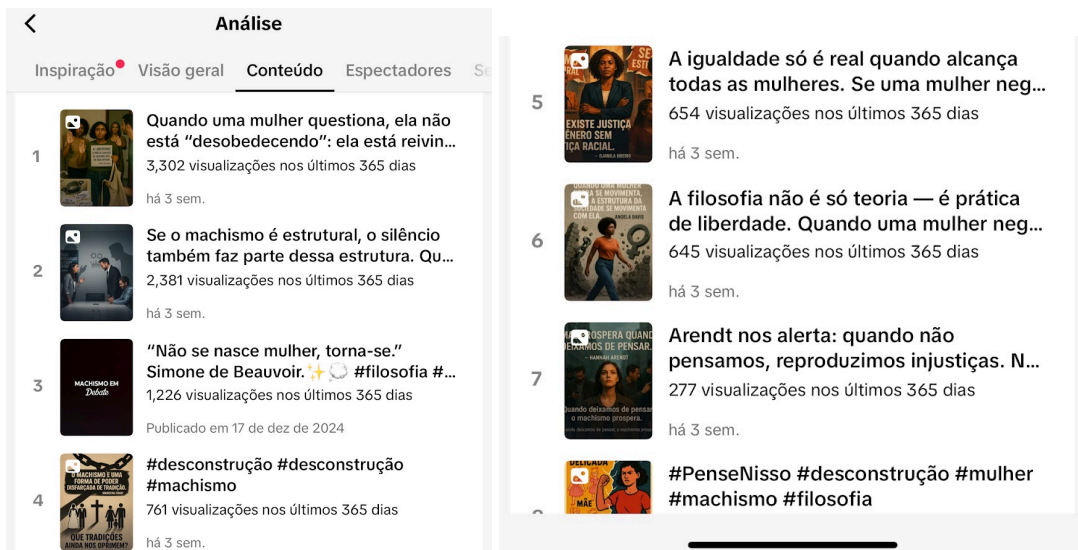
Análise

Inspiração Visão geral Conteúdo Espectadores Se

1 Quando uma mulher questiona, ela não está “desobedecendo”: ela está reivin...
3,302 visualizações nos últimos 365 dias
há 3 sem.

2 Se o machismo é estrutural, o silêncio também faz parte dessa estrutura. Qu...
2,381 visualizações nos últimos 365 dias
há 3 sem.

3 MACHISMO EM Debate
“Não se nasce mulher, torna-se.” Simone de Beauvoir.✨💭 #filosofia #...
1,226 visualizações nos últimos 365 dias
Publicado em 17 de dez de 2024

4 O MACHISMO É UMA FORMA DE PODER DISFARÇADA DE TRADIÇÃO
QUE TRADIÇÕES AINDA NOS OPRIMEM?
#desconstrução #desconstrução #machismo
761 visualizações nos últimos 365 dias
há 3 sem.

5 EXISTE JUSTIÇA ÊNERO SEM TIÇA RACIAL.
A igualdade só é real quando alcança todas as mulheres. Se uma mulher neg...
654 visualizações nos últimos 365 dias
há 3 sem.

6 A filosofia não é só teoria — é prática de liberdade. Quando uma mulher neg...
645 visualizações nos últimos 365 dias
há 3 sem.

7 — HANNAH ARENDT
Quando deixamos de pensar, o machismo prospera.
Arendt nos alerta: quando não pensamos, reproduzimos injustiças. N...
277 visualizações nos últimos 365 dias
há 3 sem.

8 #PenseNisso #desconstrução #mulher #machismo #filosofia